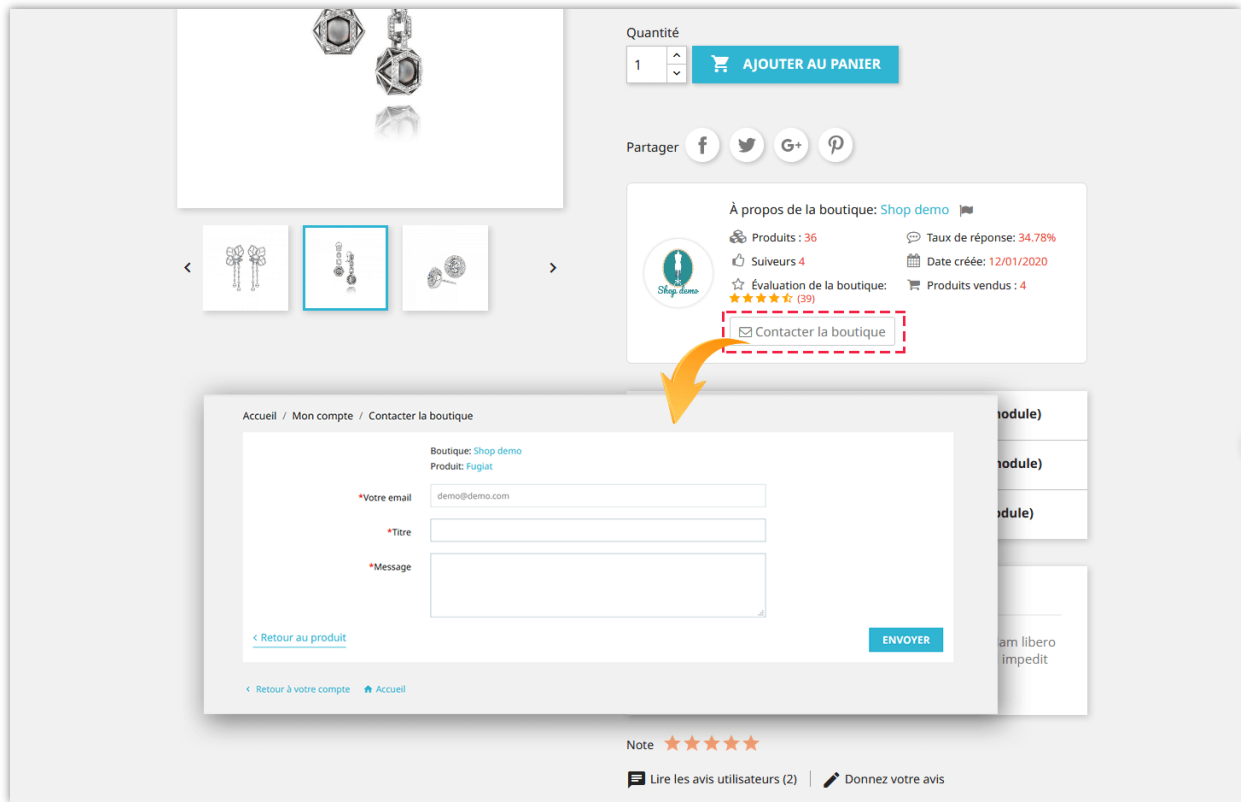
Quantité

1

AJOUTER AU PANIER

Partager

À propos de la boutique: Shop demo

Produits : 36

Taux de réponse: 34.78%

Suiveurs 4

Date créée: 12/01/2020

Évaluation de la boutique:

(39)

Produits vendus : 4

Shop demo

Contacter la boutique

Accueil / Mon compte / Contacter la boutique

Boutique: Shop demo
Produit: Fugiat

*Votre email demo@demo.com

*Titre

*Message

‹ Retour au produit

ENVOYER

‹ Retour à votre compte Accueil

odule)

odule)

odule)

am libero
impedit

Note

Lire les avis utilisateurs (2)

Donnez votre avis